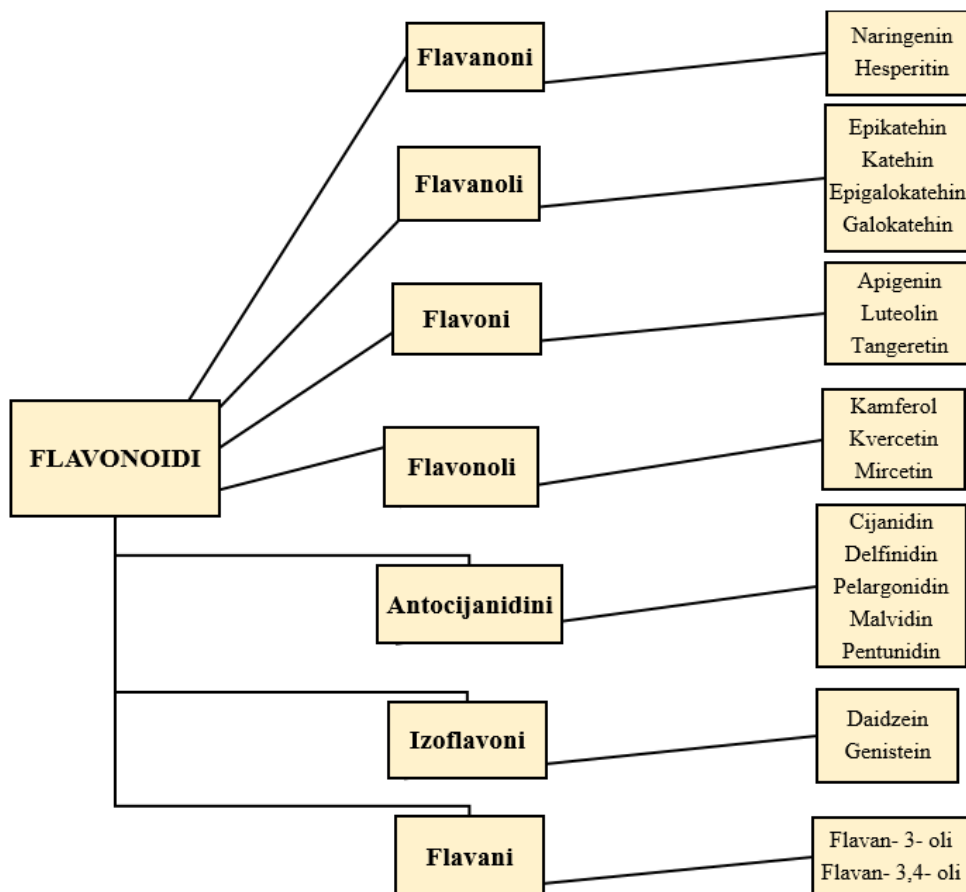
FLAVONOIDI

Flavanoni

Naringenin
Hesperitin

Flavanoli

Epikatehin
Katehin
Epigalokatehin
Galokatehin

Flavoni

Apigenin
Luteolin
Tangeretin

Flavonoli

Kamferol
Kvercetin
Mircetin

Antocijanidini

Cijanidin
Delfinidin
Pelargonidin
Malvidin
Pentunidin

Izoflavoni

Daidzein
Genistein

Flavani

Flavan- 3- oli
Flavan- 3,4- oli